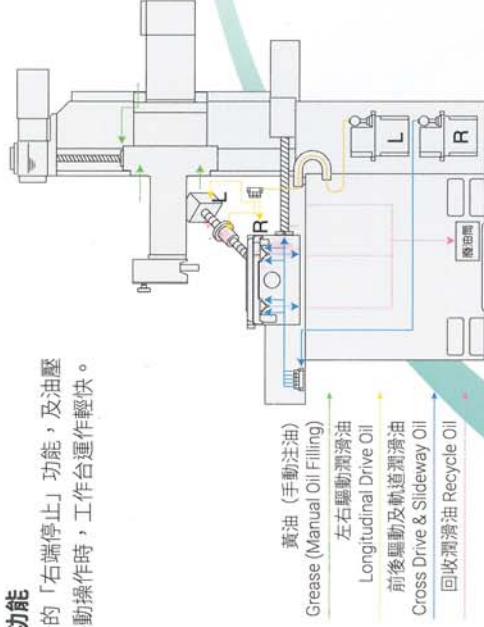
功能

的「右端停止」功能，及油壓

動操作時，工作台運作輕快。

黃油（手動注油）
Grease (Manual Oil Filling)

左右驅動潤滑油
Longitudinal Drive Oil

前後驅動及軌道潤滑油
Cross Drive & Slideway Oil

回收潤滑油 Recycle Oil

L

R

L

R

L

R

傳油閥